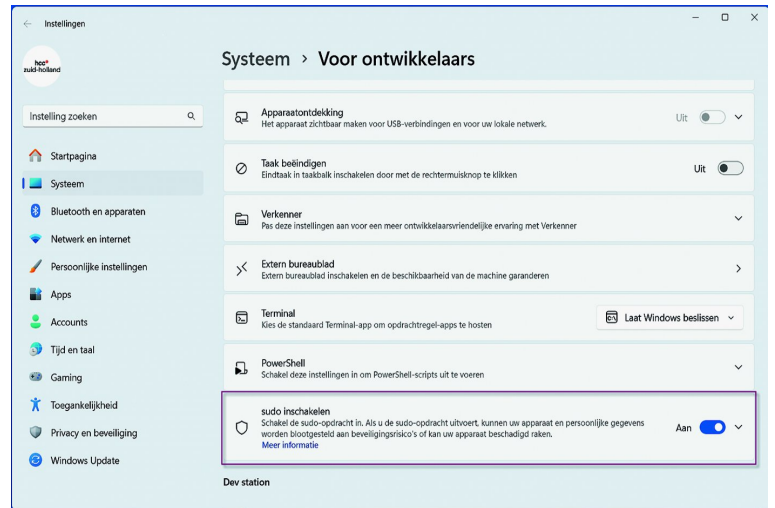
Instellingen

hcc zuid-holland

Systeem › Voor ontwikkelaars

Instelling zoeken

Startpagina
Systeem
Bluetooth en apparaten
Netwerk en internet
Persoonlijke instellingen
Apps
Accounts
Tijd en taal
Gaming
Toegankelijkheid
Privacy en beveiliging
Windows Update

Apparaatontdekking
Het apparaat zichtbaar maken voor USB-verbindingen en voor uw lokale netwerk.
Uit

Taak beëindigen
Eindtaak in taakbalk inschakelen door met de rechtermuisknop te klikken
Uit

Verkenner
Pas deze instellingen aan voor een meer ontwikkelaarsvriendelijke ervaring met Verkenner

Extern bureaublad
Extern bureaublad inschakelen en de beschikbaarheid van de machine garanderen

Terminal
Kies de standaard Terminal-app om opdrachtregel-apps te hosten
Laat Windows beslissen

PowerShell
Schakel deze instellingen in om PowerShell-scripts uit te voeren

sudo inschakelen
Schakel de sudo-opdracht in. Als u de sudo-opdracht uitvoert, kunnen uw apparaat en persoonlijke gegevens worden blootgesteld aan beveiligingsrisico's of kan uw apparaat beschadigd raken.
Meer informatie
Aan

Dev station